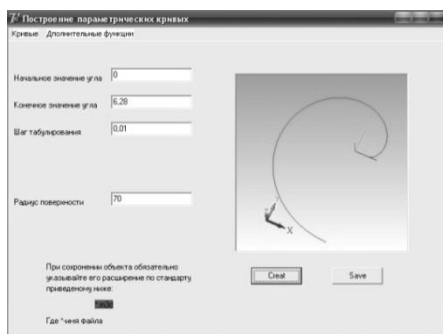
Построение параметрических кривых

Кривые Дополнительные функции

Начальное значение угла 0

Конечное значение угла 6,28

Шаг табулирования 0,01

Радиус поверхности 70

При сохранении объекта обязательно указывайте его расширение по стандарту, приведенному ниже:

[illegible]

Где *чения файла

Creat

Save

X

Y